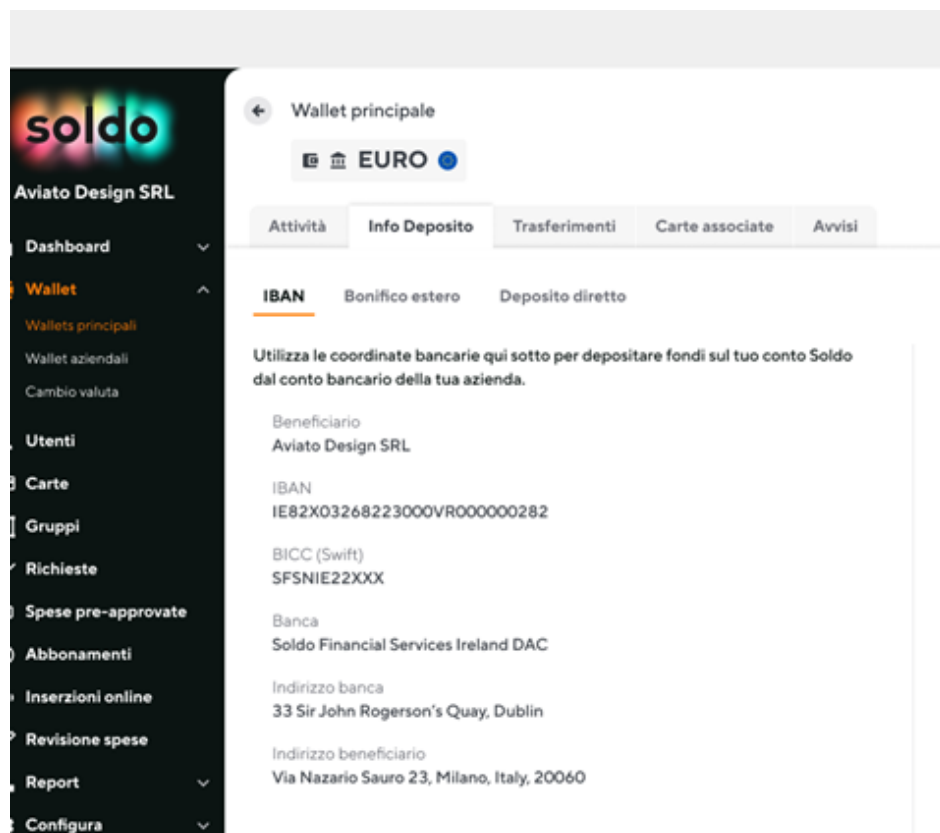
soldo

Aviato Design SRL

Dashboard

Wallet

Wallets principali

Wallet aziendali

Cambio valuta

Utenti

Carte

Gruppi

Richieste

Spese pre-approvate

Abbonamenti

Inserzioni online

Revisione spese

Report

Configura

Wallet principale

EURO

Attività | Info Deposito | Trasferimenti | Carte associate | Avvisi

IBAN | Bonifico estero | Deposito diretto

Utilizza le coordinate bancarie qui sotto per depositare fondi sul tuo conto Soldo dal conto bancario della tua azienda.

Beneficiario
Aviato Design SRL

IBAN
IE82X03268223000VR000000282

BICC (Swift)
SFSNIE22XXX

Banca
Soldo Financial Services Ireland DAC

Indirizzo banca
33 Sir John Rogerson's Quay, Dublin

Indirizzo beneficiario
Via Nazario Sauro 23, Milano, Italy, 20060